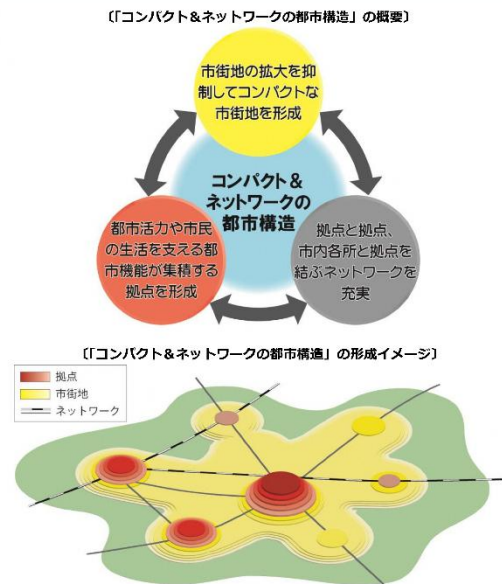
〔「コンパクト＆ネットワークの都市構造」の概要〕

市街地の拡大を抑制してコンパクトな市街地を形成

コンパクト＆ネットワークの都市構造

都市活力や市民の生活を支える都市機能が集積する拠点を形成

拠点と拠点、市内各所と拠点を結ぶネットワークを充実

〔「コンパクト＆ネットワークの都市構造」の形成イメージ〕

拠点
市街地
ネットワーク